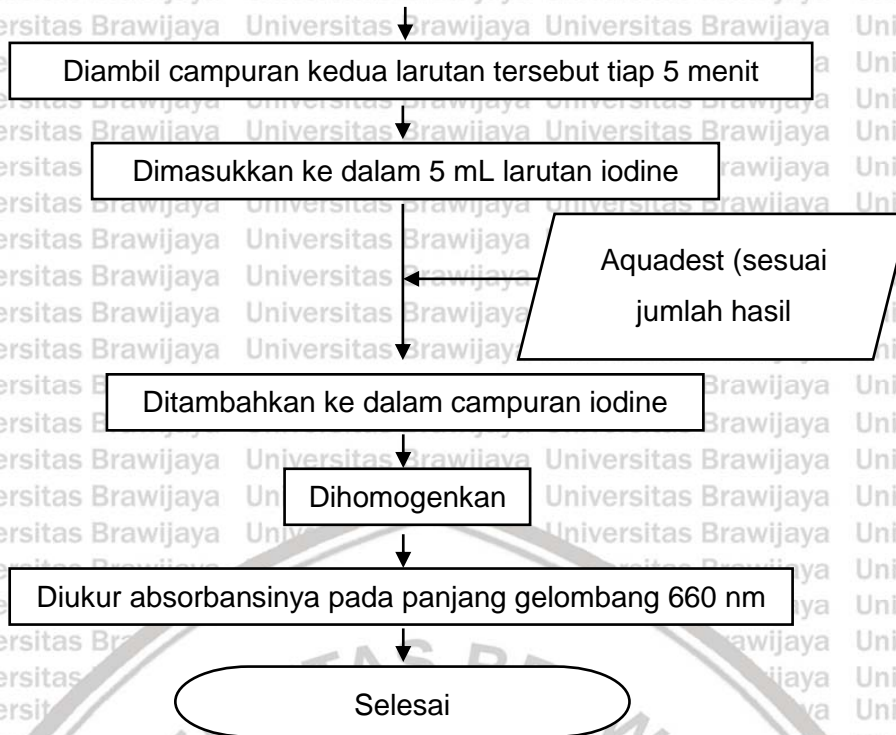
Diambil campuran kedua larutan tersebut tiap 5 menit

Dimasukkan ke dalam 5 mL larutan iodine

Aquadest (sesuai jumlah hasil

Ditambahkan ke dalam campuran iodine

Dihomogenkan

Diukur absorbansinya pada panjang gelombang 660 nm

Selesai